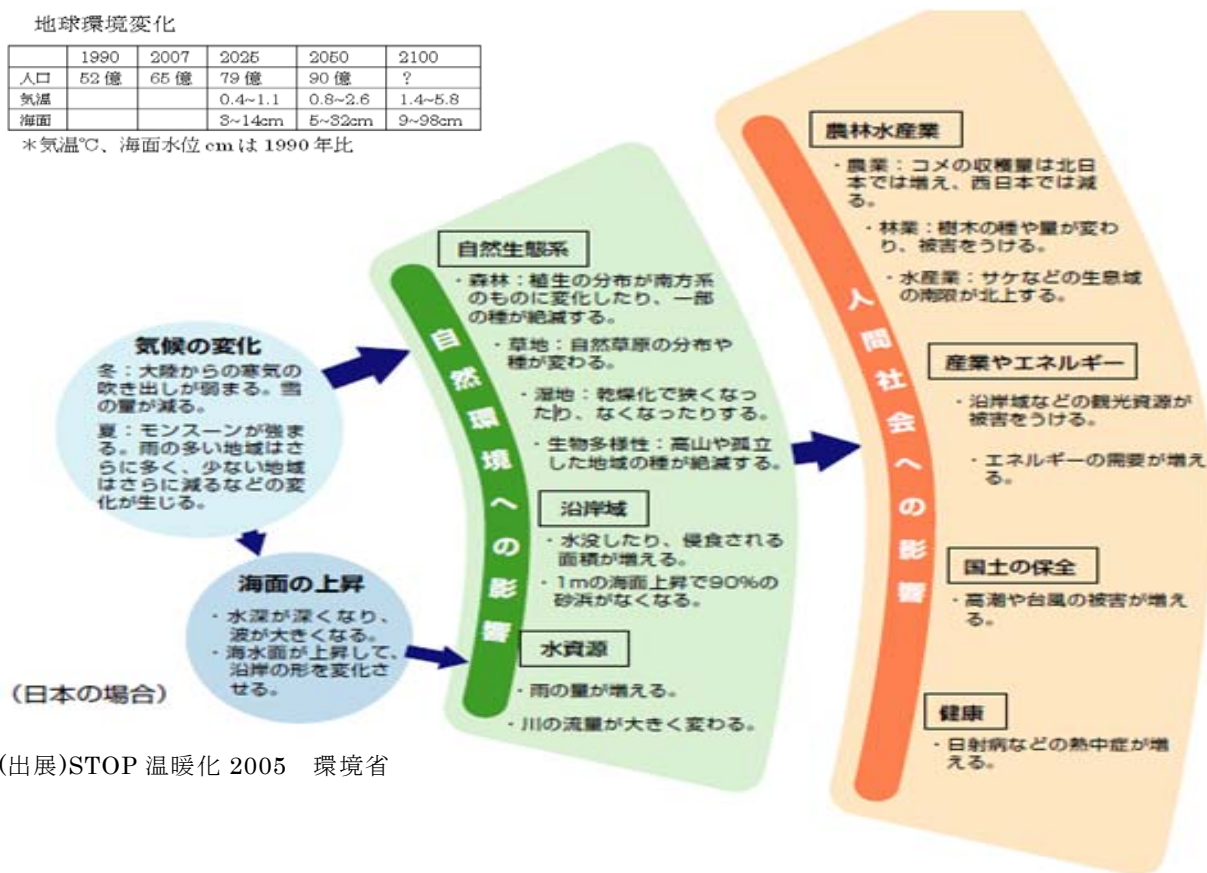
地球環境変化

|  | 1990 | 2007 | 2025 | 2050 | 2100 |
|---|---|---|---|---|---|
| 人口 | 52億 | 65億 | 79億 | 90億 | ? |
| 気温 |  |  | 0.4~1.1 | 0.8~2.6 | 1.4~5.8 |
| 海面 |  |  | 3~14cm | 5~32cm | 9~98cm |

＊気温℃、海面水位 cm は 1990 年比

気候の変化
冬：大陸からの寒気の吹き出しが弱まる。雪の量が減る。
夏：モンスーンが強まる。雨の多い地域はさらに多く、少ない地域はさらに減るなどの変化が生じる。

海面の上昇
・水深が深くなり、波が大きくなる。
・海水面が上昇して、沿岸の形を変化させる。

（日本の場合）

自然環境への影響

自然生態系
・森林：植生の分布が南方系のものに変化したり、一部の種が絶滅する。
・草地：自然草原の分布や種が変わる。
・湿地：乾燥化で狭くなったり、なくなったりする。
・生物多様性：高山や孤立した地域の種が絶滅する。

沿岸域
・水没したり、侵食される面積が増える。
・1mの海面上昇で90%の砂浜がなくなる。

水資源
・雨の量が増える。
・川の流量が大きく変わる。

人間社会への影響

農林水産業
・農業：コメの収穫量は北日本では増え、西日本では減る。
・林業：樹木の種や量が変わり、被害をうける。
・水産業：サケなどの生息域の南限が北上する。

産業やエネルギー
・沿岸域などの観光資源が被害をうける。
・エネルギーの需要が増える。

国土の保全
・高潮や台風の被害が増える。

健康
・日射病などの熱中症が増える。

(出展)STOP 温暖化 2005　環境省